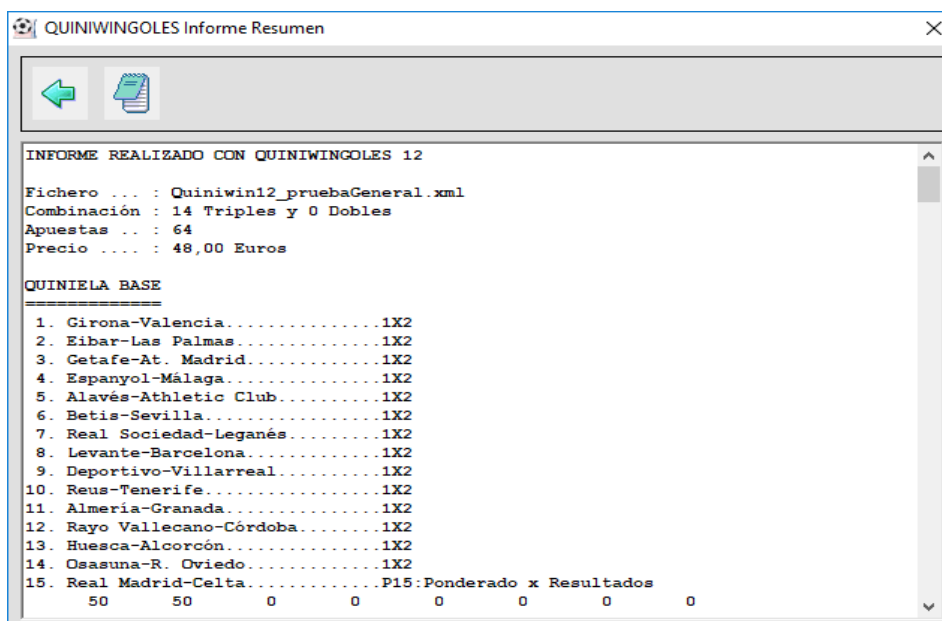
QUINIWINGOLES Informe Resumen

INFORME REALIZADO CON QUINIWINGOLES 12

Fichero ... : Quiniwin12_pruebaGeneral.xml
Combinación : 14 Triples y 0 Dobles
Apuestas .. : 64
Precio .... : 48,00 Euros

QUINIELA BASE
=============
1. Girona-Valencia...............1X2
2. Eibar-Las Palmas..............1X2
3. Getafe-At. Madrid.............1X2
4. Espanyol-Málaga...............1X2
5. Alavés-Athletic Club..........1X2
6. Betis-Sevilla.................1X2
7. Real Sociedad-Leganés.........1X2
8. Levante-Barcelona.............1X2
9. Deportivo-Villarreal..........1X2
10. Reus-Tenerife.................1X2
11. Almería-Granada...............1X2
12. Rayo Vallecano-Córdoba........1X2
13. Huesca-Alcorcón...............1X2
14. Osasuna-R. Oviedo.............1X2
15. Real Madrid-Celta.............P15:Ponderado x Resultados
50 50 0 0 0 0 0 0